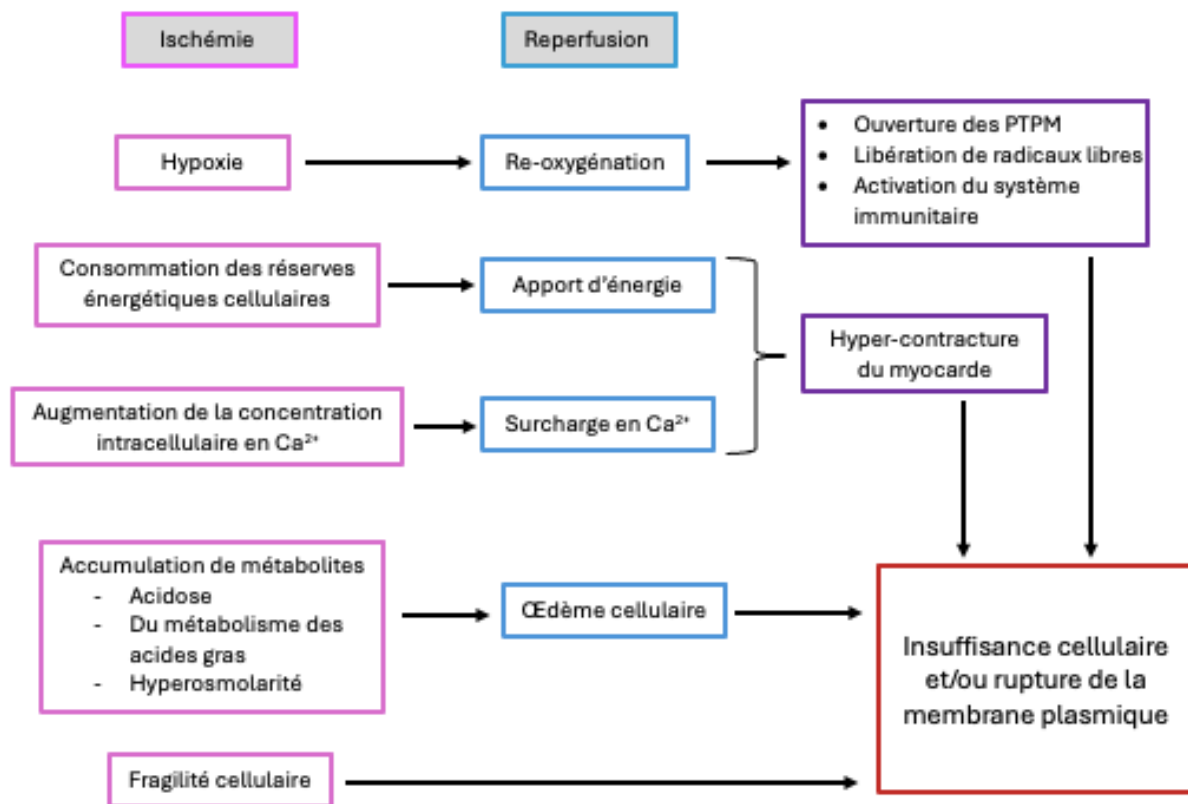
Ischémie

Reperfusion

Hypoxie

Re-oxygénation

- Ouverture des PTPM
- Libération de radicaux libres
- Activation du système immunitaire

Consommation des réserves énergétiques cellulaires

Apport d'énergie

Hyper-contracture du myocarde

Augmentation de la concentration intracellulaire en $Ca^{2+}$

Surcharge en $Ca^{2+}$

Accumulation de métabolites
- Acidose
- Du métabolisme des acides gras
- Hyperosmolarité

Œdème cellulaire

Insuffisance cellulaire et/ou rupture de la membrane plasmique

Fragilité cellulaire